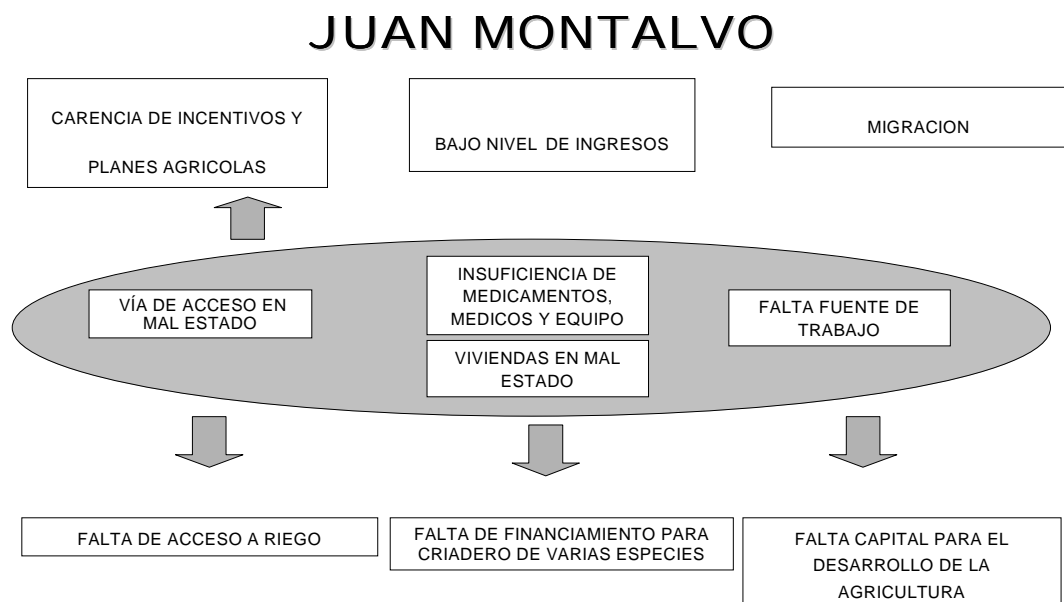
JUAN MONTALVO

CARENCIA DE INCENTIVOS Y PLANES AGRICOLAS

BAJO NIVEL DE INGRESOS

MIGRACION

VÍA DE ACCESO EN MAL ESTADO

INSUFICIENCIA DE MEDICAMENTOS, MEDICOS Y EQUIPO

VIVIENDAS EN MAL ESTADO

FALTA FUENTE DE TRABAJO

FALTA DE ACCESO A RIEGO

FALTA DE FINANCIAMIENTO PARA CRIADERO DE VARIAS ESPECIES

FALTA CAPITAL PARA EL DESARROLLO DE LA AGRICULTURA